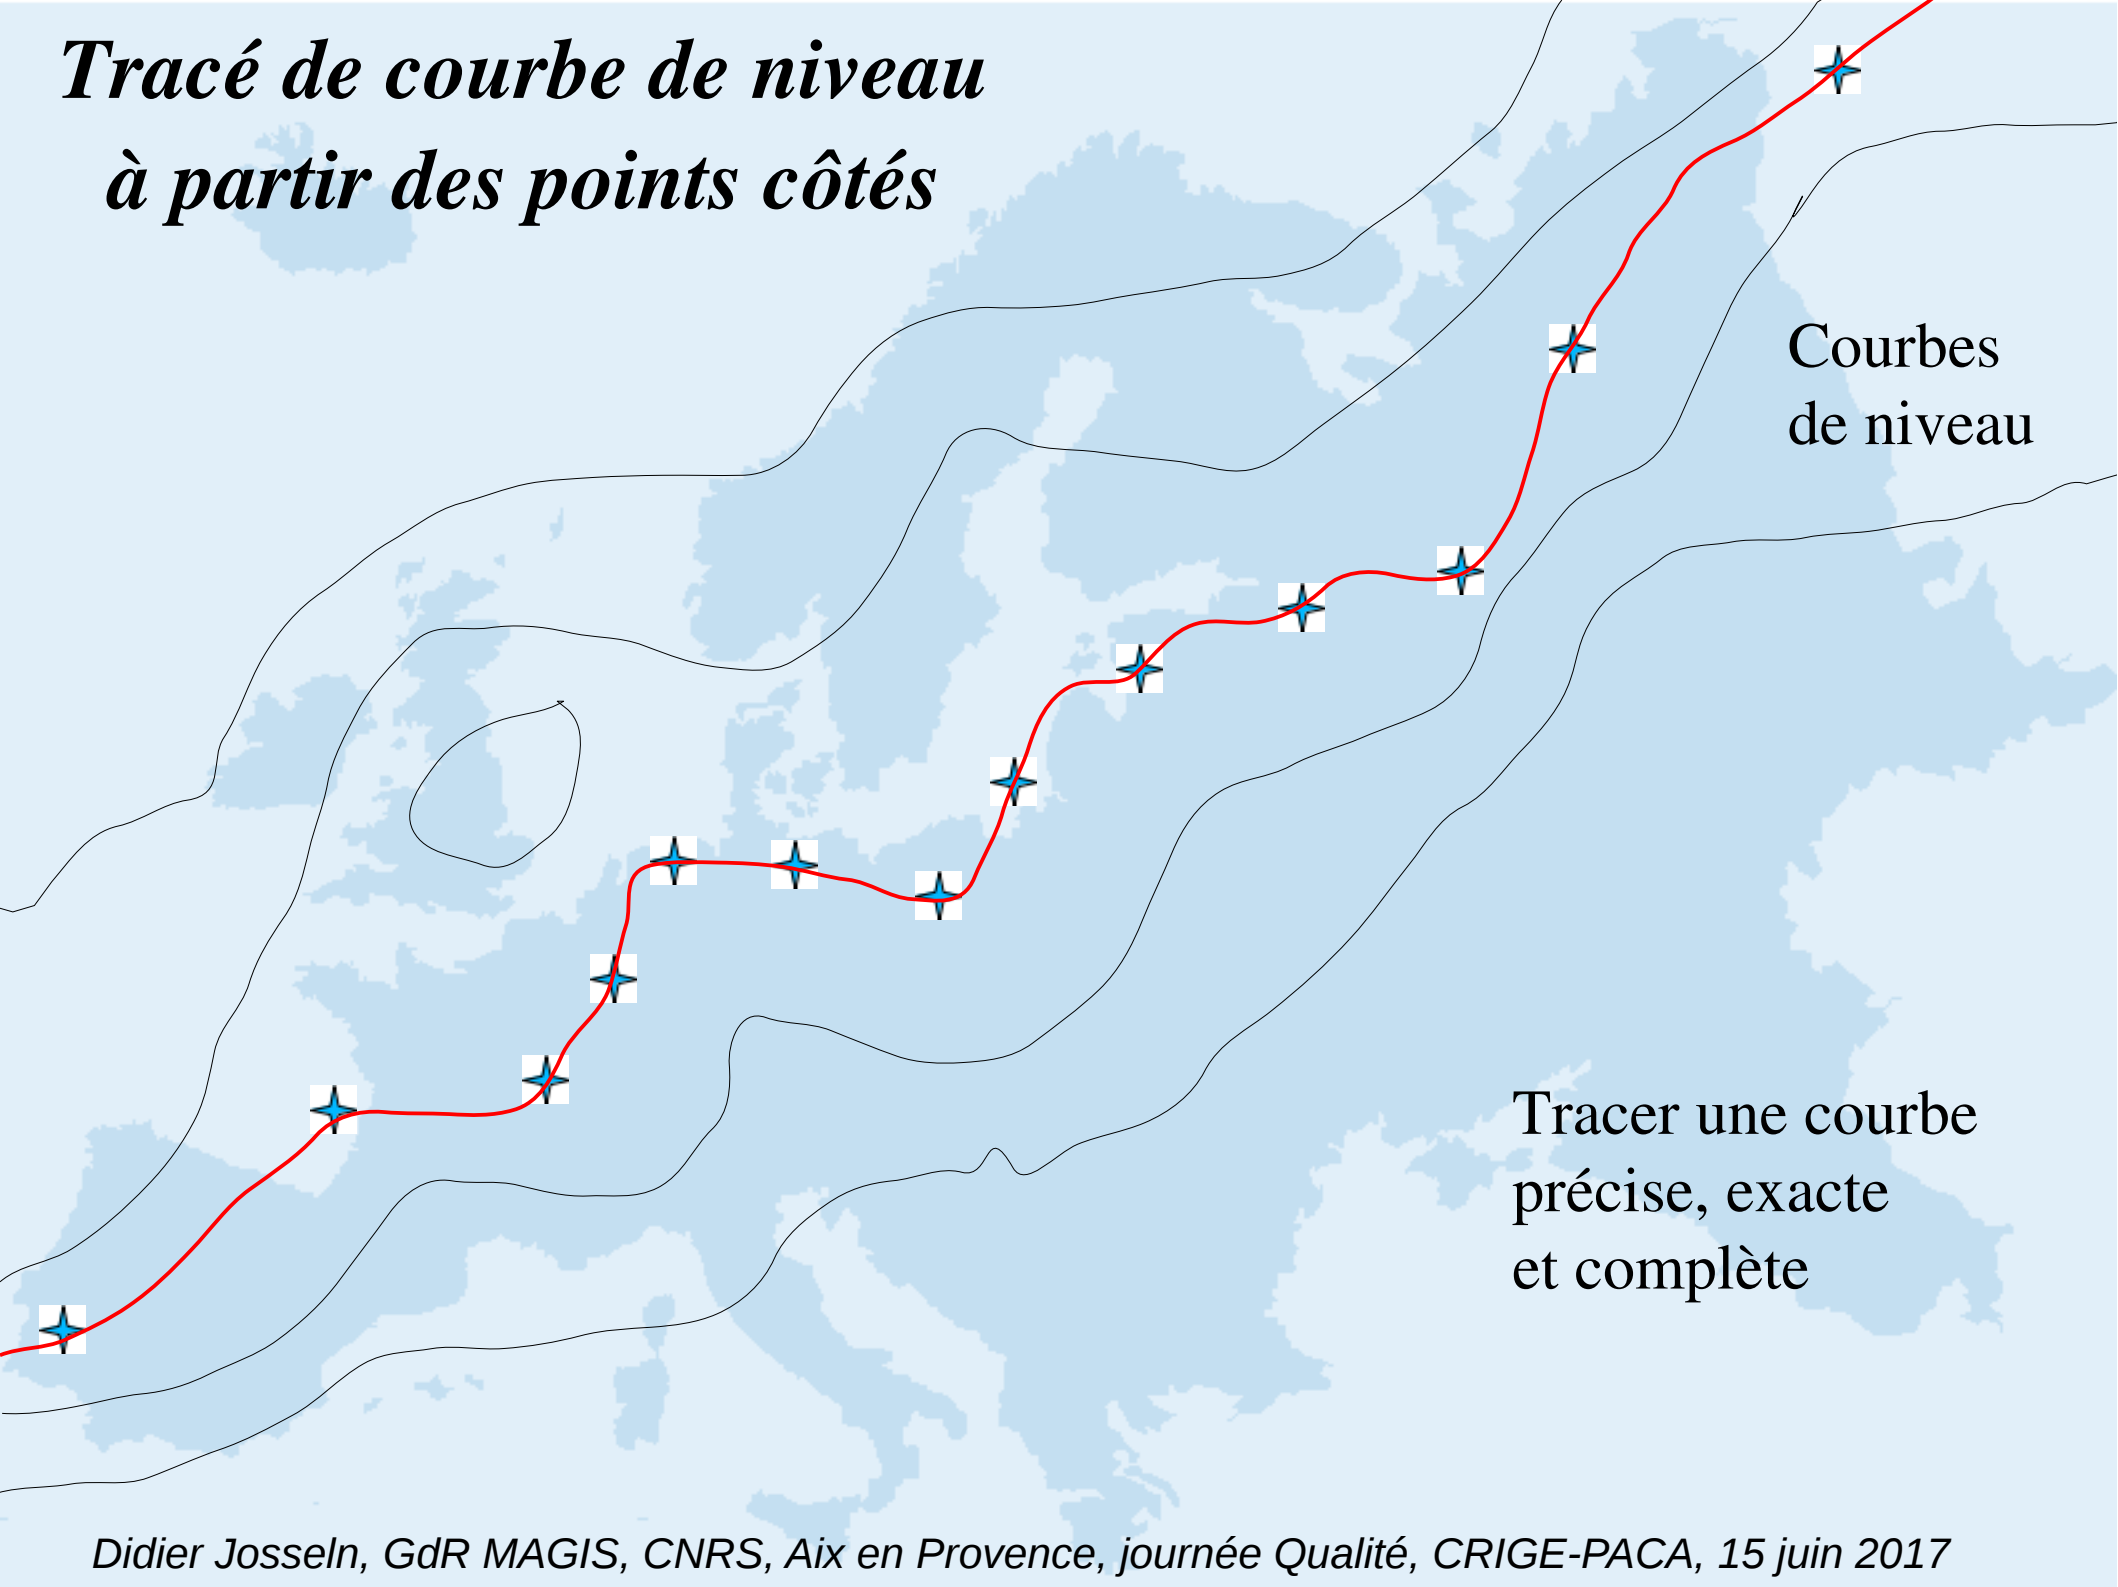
Tracé de courbe de niveau à partir des points côtés

Courbes de niveau

Tracer une courbe précise, exacte et complète

Didier Josseln, GdR MAGIS, CNRS, Aix en Provence, journée Qualité, CRIGE-PACA, 15 juin 2017